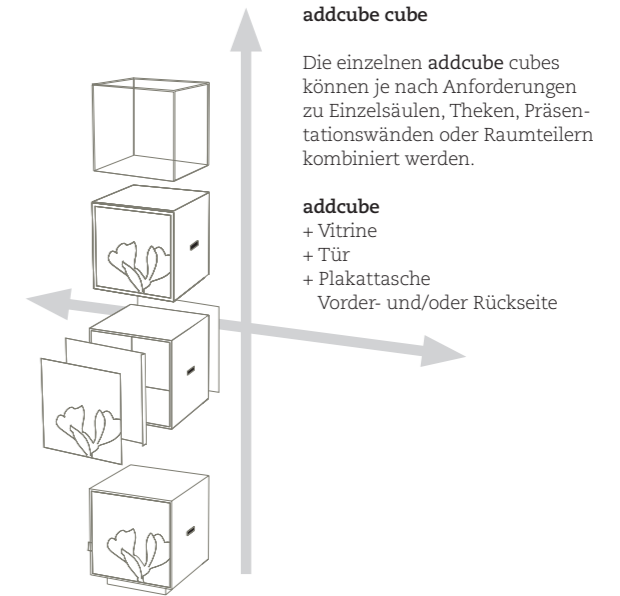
**addcube cube**

Die einzelnen **addcube** cubes können je nach Anforderungen zu Einzelsäulen, Theken, Präsentationswänden oder Raumteilern kombiniert werden.

**addcube**
+ Vitrine
+ Tür
+ Plakattasche
Vorder- und/oder Rückseite